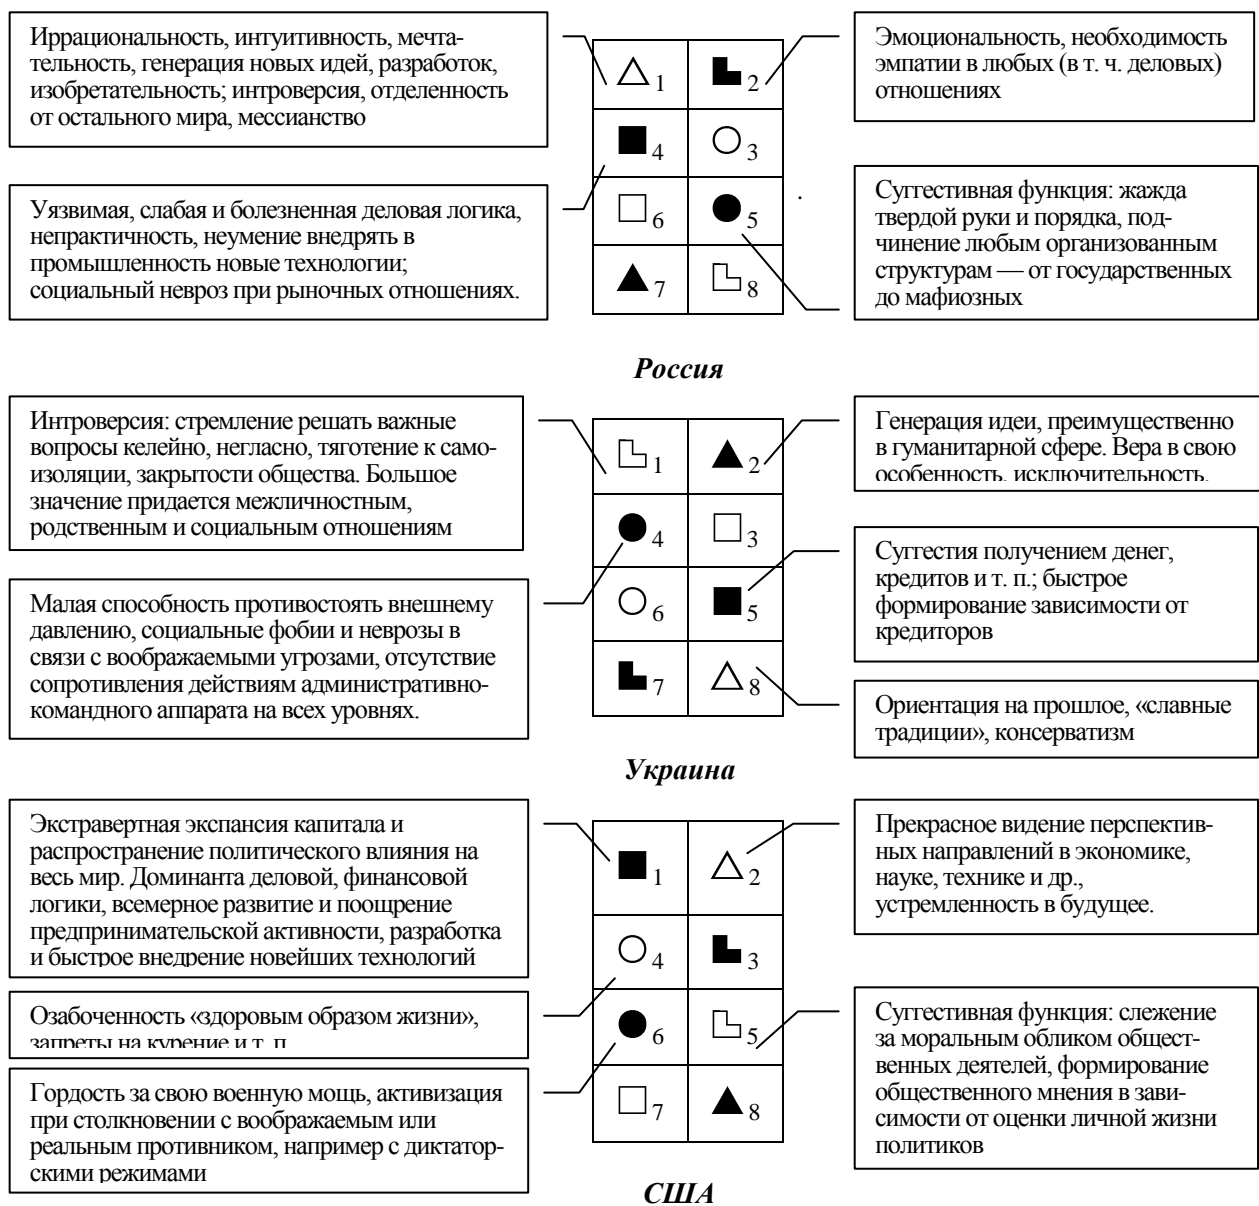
Иррациональность, интуитивность, мечтательность, генерация новых идей, разработок, изобретательность; интроверсия, отделенность от остального мира, мессианство

1 2
4 3
6 5
7 8

Эмоциональность, необходимость эмпатии в любых (в т. ч. деловых) отношениях

Уязвимая, слабая и болезненная деловая логика, непрактичность, неумение внедрять в промышленность новые технологии; социальный невроз при рыночных отношениях.

Суггестивная функция: жажда твердой руки и порядка, подчинение любым организованным структурам — от государственных до мафиозных

*Россия*

Интроверсия: стремление решать важные вопросы келейно, негласно, тяготение к самоизоляции, закрытости общества. Большое значение придается межличностным, родственным и социальным отношениям

1 2
4 3
6 5
7 8

Генерация идеи, преимущественно в гуманитарной сфере. Вера в свою особенность, исключительность.

Малая способность противостоять внешнему давлению, социальные фобии и неврозы в связи с воображаемыми угрозами, отсутствие сопротивления действиям административно-командного аппарата на всех уровнях.

Суггестия получением денег, кредитов и т. п.; быстрое формирование зависимости от кредиторов

Ориентация на прошлое, «славные традиции», консерватизм

*Украина*

Экстравертная экспансия капитала и распространение политического влияния на весь мир. Доминанта деловой, финансовой логики, всемерное развитие и поощрение предпринимательской активности, разработка и быстрое внедрение новейших технологий

1 2
4 3
6 5
7 8

Прекрасное видение перспективных направлений в экономике, науке, технике и др., устремленность в будущее.

Озабоченность «здоровым образом жизни», запреты на курение и т. п.

Гордость за свою военную мощь, активизация при столкновении с воображаемым или реальным противником, например с диктаторскими режимами

Суггестивная функция: слежение за моральным обликом общественных деятелей, формирование общественного мнения в зависимости от оценки личной жизни политиков

*США*